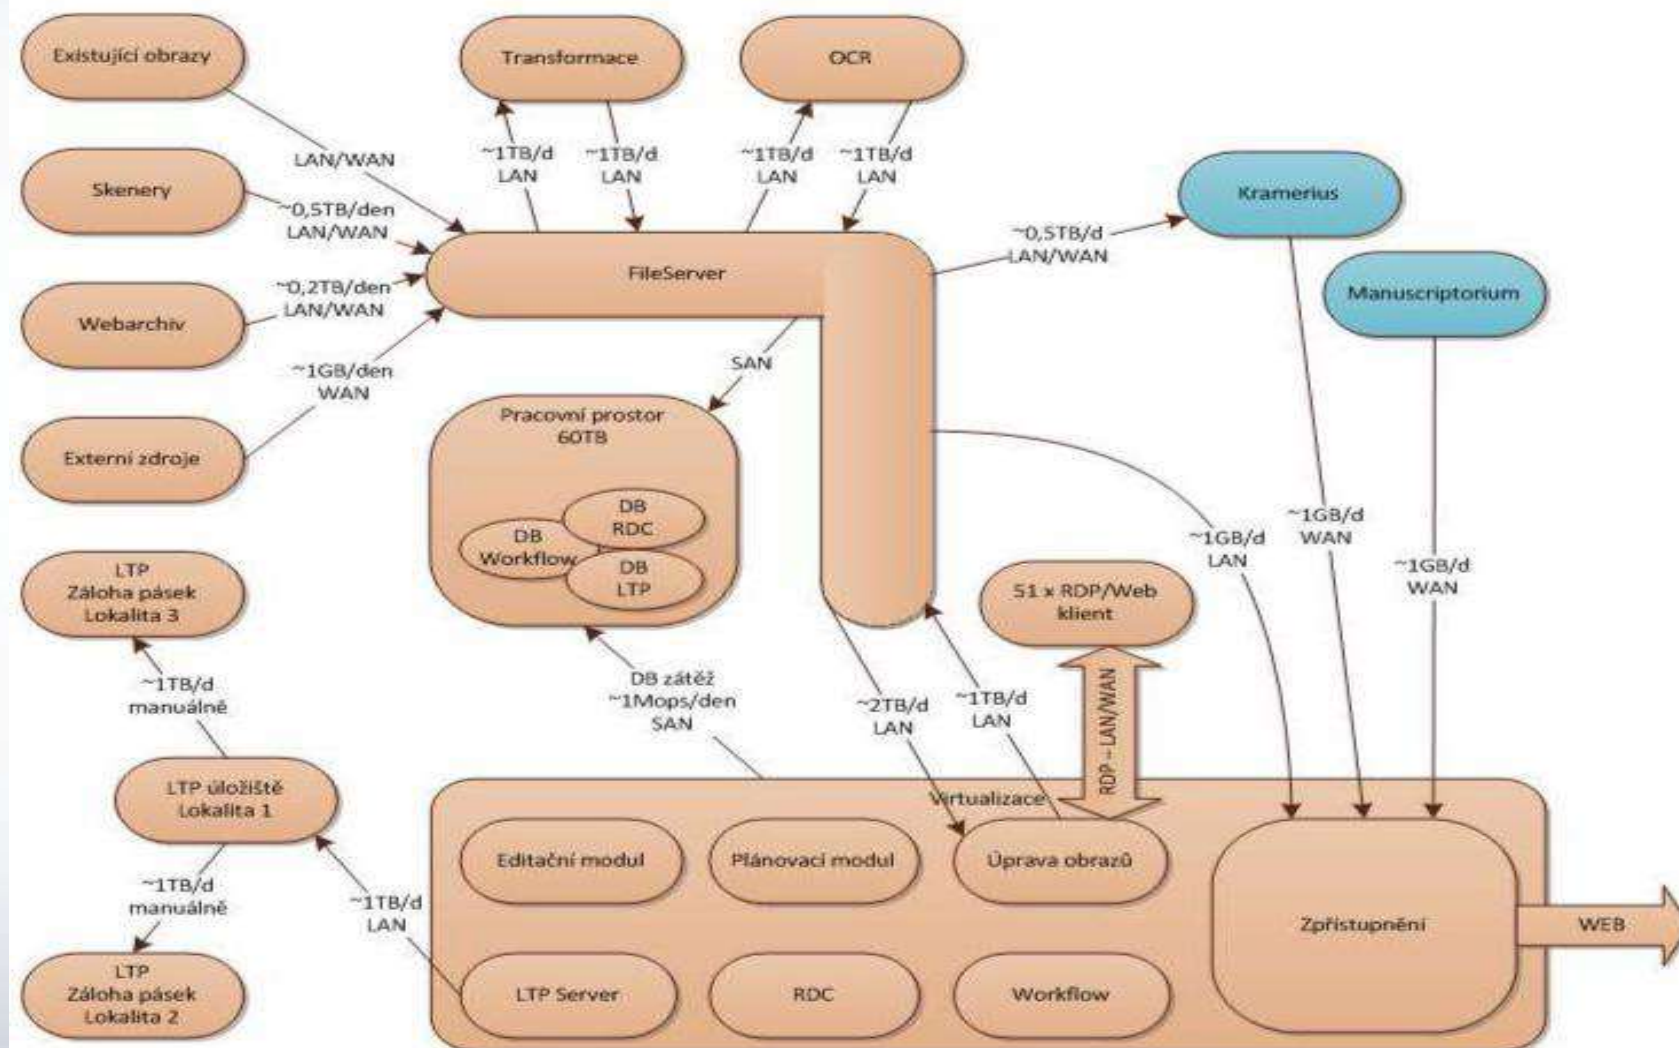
Existující obrazy

Transformace

OCR

LAN/WAN

~1TB/d LAN

~1TB/d LAN

~1TB/d LAN

~1TB/d LAN

Skenery

~0,5TB/den LAN/WAN

Kramerius

~0,5TB/d LAN/WAN

FileServer

~0,2TB/den LAN/WAN

Webarchiv

Manuscriptorium

~1GB/den WAN

SAN

Externí zdroje

Pracovní prostor 60TB

DB RDC

DB Workflow

DB LTP

~1GB/d LAN

~1GB/d WAN

~1GB/d WAN

LTP Záloha pásek Lokalita 3

51 x RDP/Web klient

~1TB/d manuálně

DB zátěž ~1Mops/den SAN

~2TB/d LAN

~1TB/d LAN

RDP - LAN/WAN

LTP úložiště Lokalita 1

Virtualizace

~1TB/d manuálně

~1TB/d LAN

Editační modul

Plánovací modul

Úprava obrazů

Zpřístupnění

WEB

LTP Záloha pásek Lokalita 2

LTP Server

RDC

Workflow